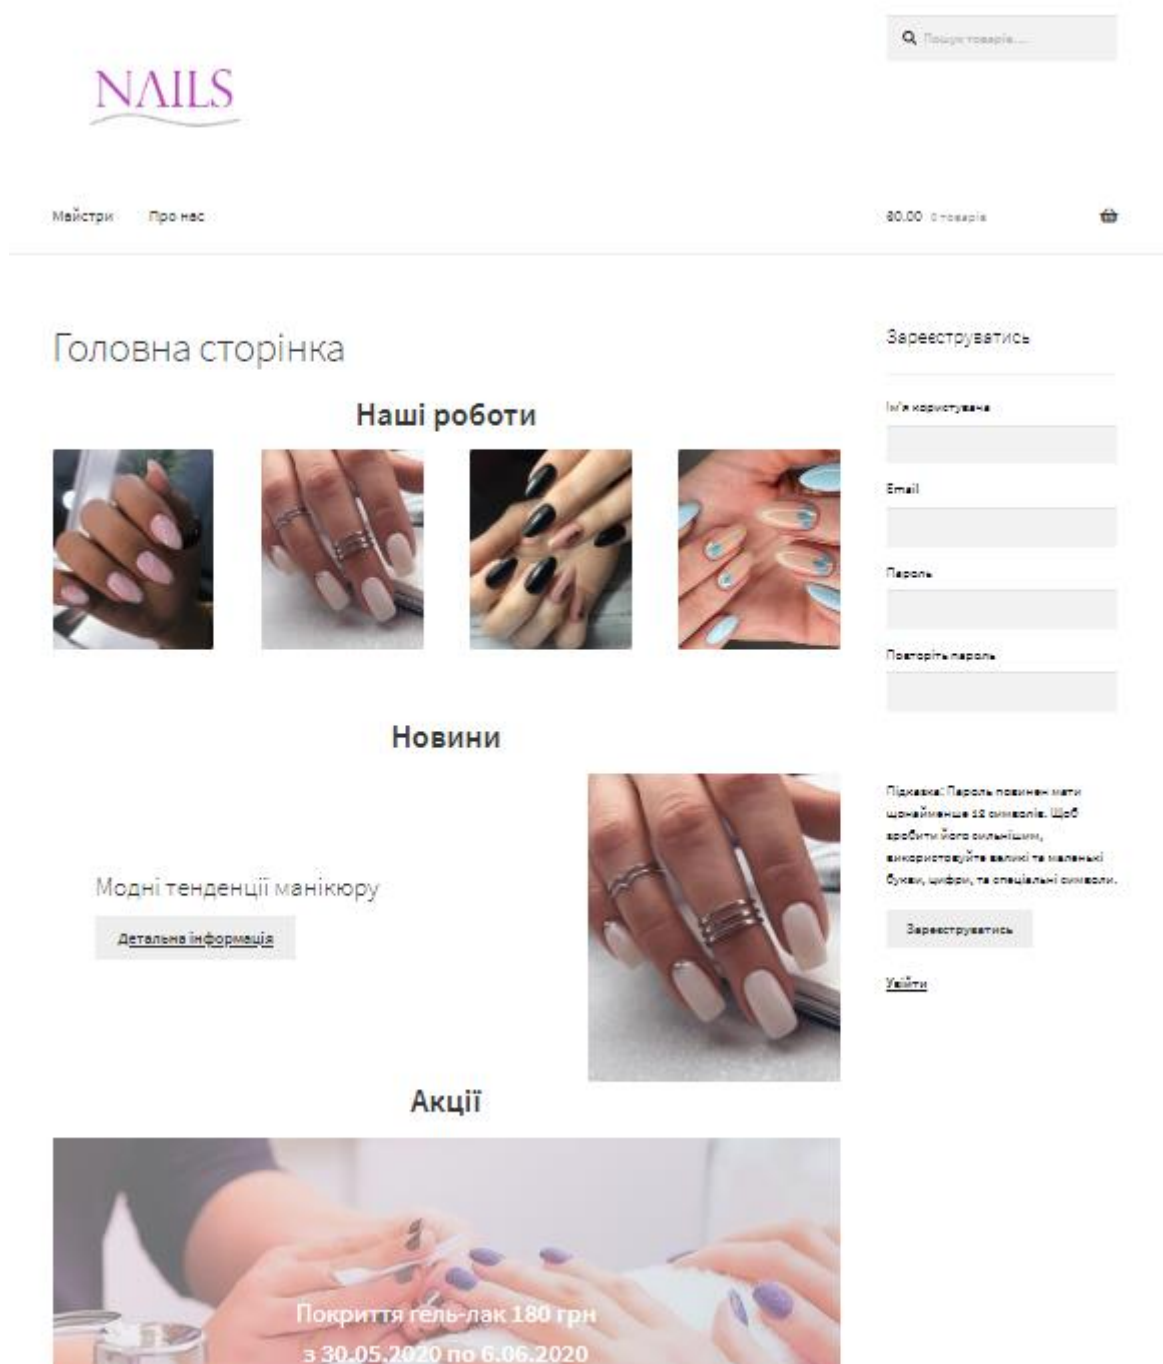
Пошук товарів...

NAILS

Майстри Про нас

₴0.00 0 товарів

Головна сторінка

Наші роботи

Новини

Модні тенденції манікюру

Детальна інформація

Акції

Покриття гель-лак 180 грн
з 30.05.2020 по 6.06.2020

Зареєструватись

Ім'я користувача

Email

Пароль

Повторіть пароль

Підказка: Пароль повинен мати щонайменше 12 символів. Щоб зробити його сильнішим, використовуйте великі та маленькі букви, цифри, та спеціальні символи.

Зареєструватись

Увійти